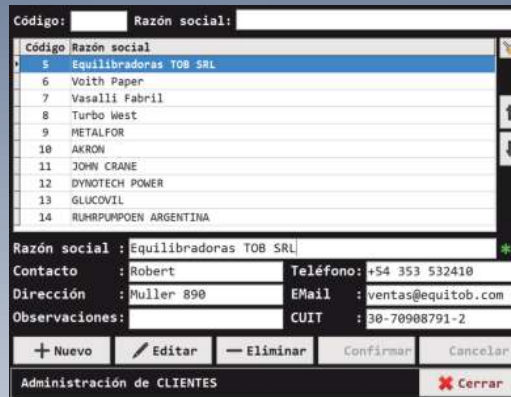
Código: Razón social:

| Código | Razón social |
|---|---|
| 5 | Equilibradoras TOB SRL |
| 6 | Voith Paper |
| 7 | Vasalli Fabril |
| 8 | Turbo West |
| 9 | METALFOR |
| 10 | AKRON |
| 11 | JOHN CRANE |
| 12 | DYNOTECH POWER |
| 13 | GLUCOVIL |
| 14 | RUHRPUMPOEN ARGENTINA |

Razón social : Equilibradoras TOB SRL
Contacto : Robert
Teléfono: +54 353 532410
Dirección : Muller 890
EMail : ventas@equitob.com
Observaciones:
CUIT : 30-70908791-2

+ Nuevo
Editar
— Eliminar
Confirmar
Cancelar

Administración de CLIENTES
Cerrar